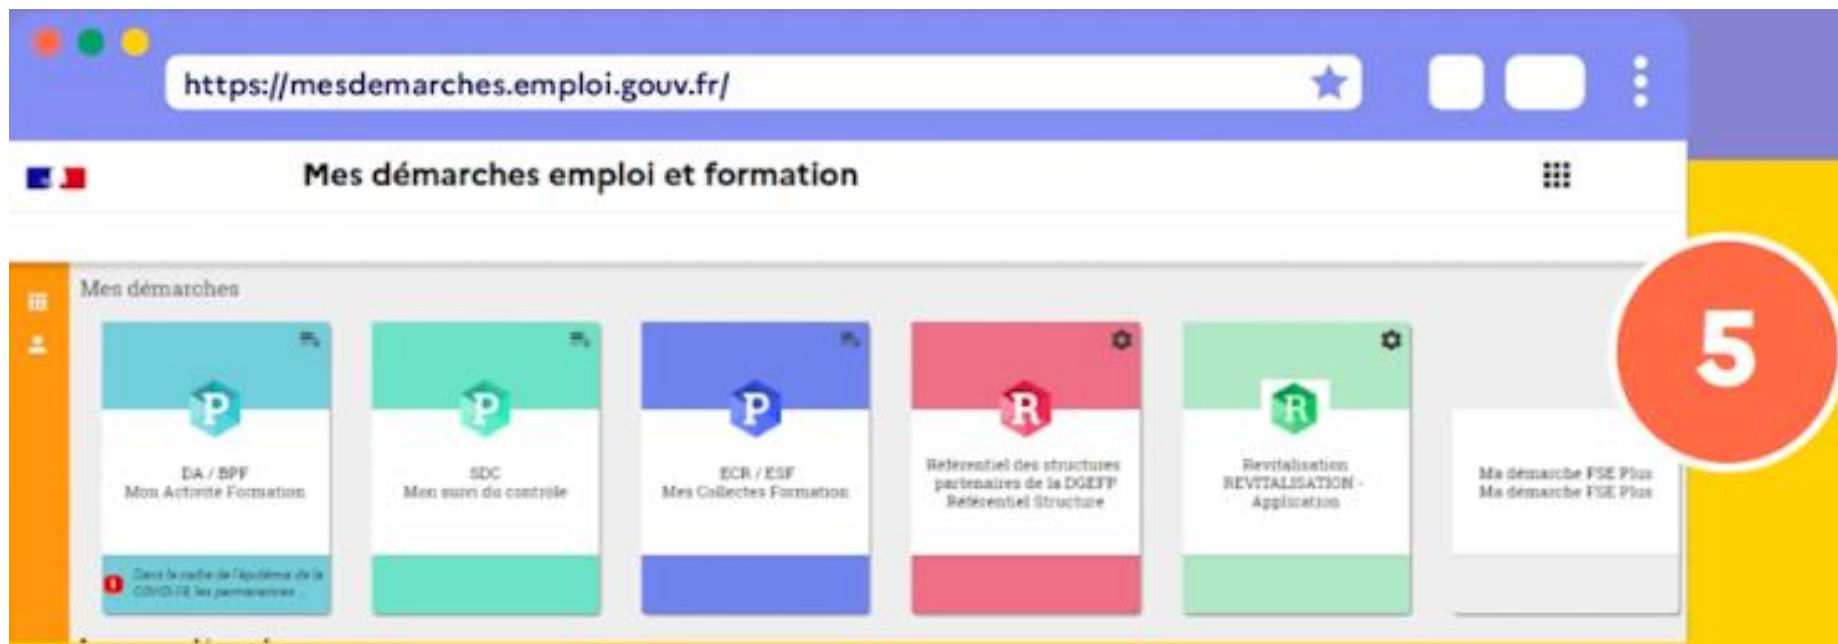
https://mesdemarches.emploi.gouv.fr/

Mes démarches emploi et formation

Mes démarches

P
DA / BPF
Mon Activité Formation

Dans le cadre de l'épidémie de la COVID-19, les permanences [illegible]

P
SDC
Mon suivi du contrôle

P
ECR / ESF
Mes Collectes Formation

R
Référentiel des structures partenaires de la DGEFP
Référentiel Structure

R
Revitalisation
REVITALISATION - Application

Ma démarche FSE Plus
Ma démarche FSE Plus

5